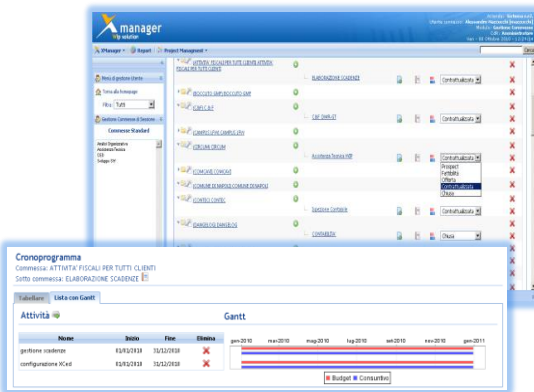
X manager
XManager ▾ Report Project Management ▾
Menù di gestione Utente
Torna alla homepage
Filtra Tutti
Gestione Commesse di Sessione
Commesse Standard
ATTIVITA' FISCALI PER TUTTI CLIENTI ATTIVITA' FISCALI PER TUTTI CLIENTI
ELABORAZIONE SCADENZE
Contrattualizzata
BOCCUTO SIMP BOCCUTO SIMP
COMPI C.&P
C&P GMR-01
Contrattualizzata
CAMPUS LIFIAC CAMPUS LIFIAC
CIRCUMI CIRCUMI
Assistenza Tecnica WEP
Contrattualizzata
Prospect
Fattibilità
Offerta
Contrattualizzata
Chiusa
COMUNE COMUNE
COMUNE DI MARIGLI COMUNE DI MARIGLI
CONTEC CONTEC
Gestione Contabile
Contrattualizzata
DANGELOG DANGELOG
CONTABILITA
Chiusa

Cronoprogramma
Commessa: ATTIVITA' FISCALI PER TUTTI CLIENTI
Sotto commessa: ELABORAZIONE SCADENZE
Tabellare | Lista con Gantt
Attività
Gantt

| Nome | Inizio | Fine | Elimina |
|---|---|---|---|
| gestione scadenze | 01/01/2010 | 31/12/2010 | ✕ |
| configurazione XCed | 01/01/2010 | 31/12/2010 | ✕ |

gen-2010 mar-2010 mag-2010 lug-2010 set-2010 nov-2010 gen-2011
Budget Consuntivo